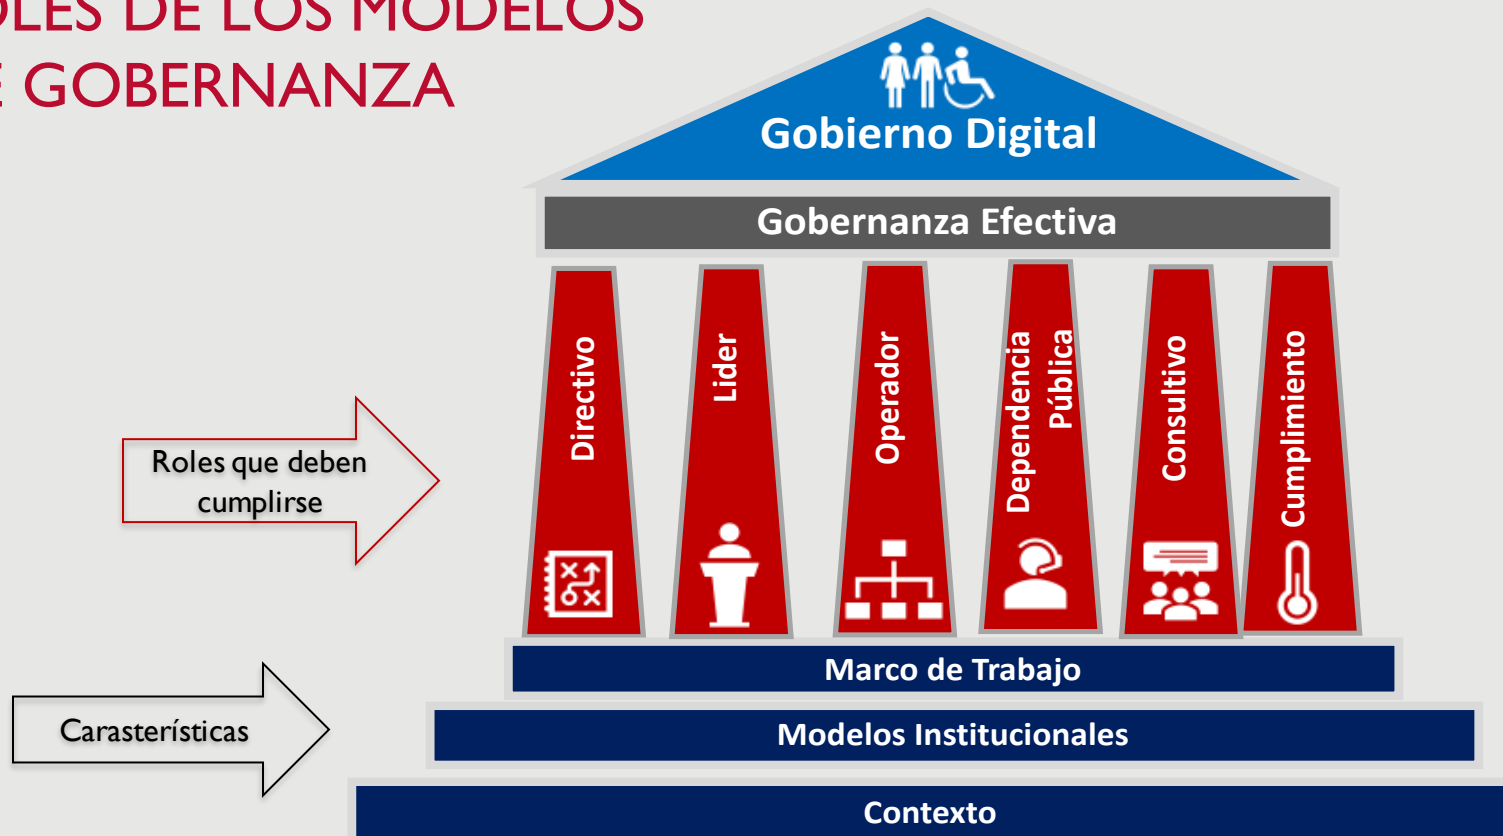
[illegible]LES DE LOS MODELOS
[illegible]E GOBERNANZA

Gobierno Digital

Gobernanza Efectiva

Directivo

Lider

Operador

Dependencia Pública

Consultivo

Cumplimiento

Roles que deben cumplirse

Marco de Trabajo

Carasterísticas

Modelos Institucionales

Contexto